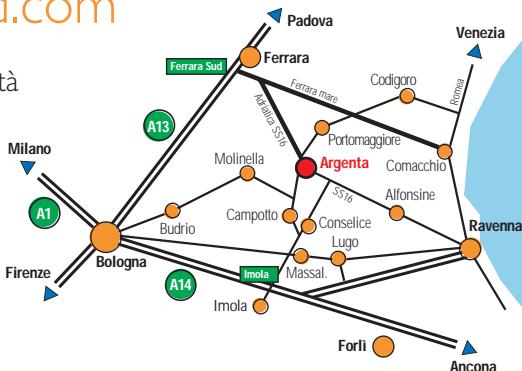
a.com

tà

Padova
Ferrara
Ferrara Sud
Venezia
Codigoro
Ferrara mare
Romea
Adriatica SS16
A13
Portomaggiore
Milano
Molinella
Argenta
Comacchio
SS16
Alfonsine
A1
Campotto
Budrio
Conselice
Ravenna
Lugo
Bologna
Imola
Massal.
Firenze
A14
Imola
Forlì
Ancona